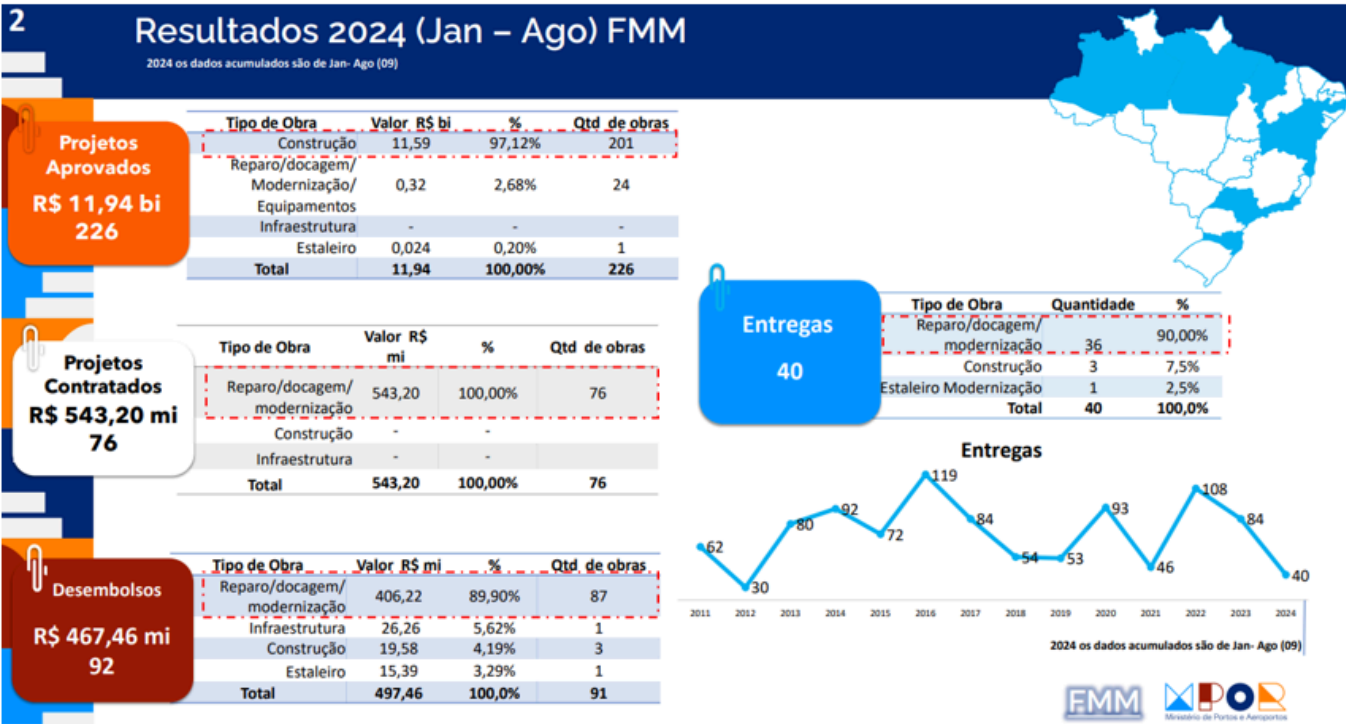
2

Resultados 2024 (Jan – Ago) FMM

2024 os dados acumulados são de Jan- Ago (09)

Projetos Aprovados
R$ 11,94 bi
226

| Tipo de Obra | Valor R$ bi | % | Qtd de obras |
|---|---|---|---|
| Construção | 11,59 | 97,12% | 201 |
| Reparo/docagem/ Modernização/ Equipamentos | 0,32 | 2,68% | 24 |
| Infraestrutura | - | - | - |
| Estaleiro | 0,024 | 0,20% | 1 |
| Total | 11,94 | 100,00% | 226 |

Projetos Contratados
R$ 543,20 mi
76

| Tipo de Obra | Valor R$ mi | % | Qtd de obras |
|---|---|---|---|
| Reparo/docagem/ modernização | 543,20 | 100,00% | 76 |
| Construção | - | - | |
| Infraestrutura | - | - | |
| Total | 543,20 | 100,00% | 76 |

Desembolsos
R$ 467,46 mi
92

| Tipo de Obra | Valor R$ mi | % | Qtd de obras |
|---|---|---|---|
| Reparo/docagem/ modernização | 406,22 | 89,90% | 87 |
| Infraestrutura | 26,26 | 5,62% | 1 |
| Construção | 19,58 | 4,19% | 3 |
| Estaleiro | 15,39 | 3,29% | 1 |
| Total | 497,46 | 100,0% | 91 |

Entregas
40

| Tipo de Obra | Quantidade | % |
|---|---|---|
| Reparo/docagem/ modernização | 36 | 90,00% |
| Construção | 3 | 7,5% |
| Estaleiro Modernização | 1 | 2,5% |
| Total | 40 | 100,0% |

Entregas

62 30 80 92 72 119 84 54 53 93 46 108 84 40

2011 2012 2013 2014 2015 2016 2017 2018 2019 2020 2021 2022 2023 2024

2024 os dados acumulados são de Jan- Ago (09)

FMM

MPOR
Ministério de Portos e Aeroportos